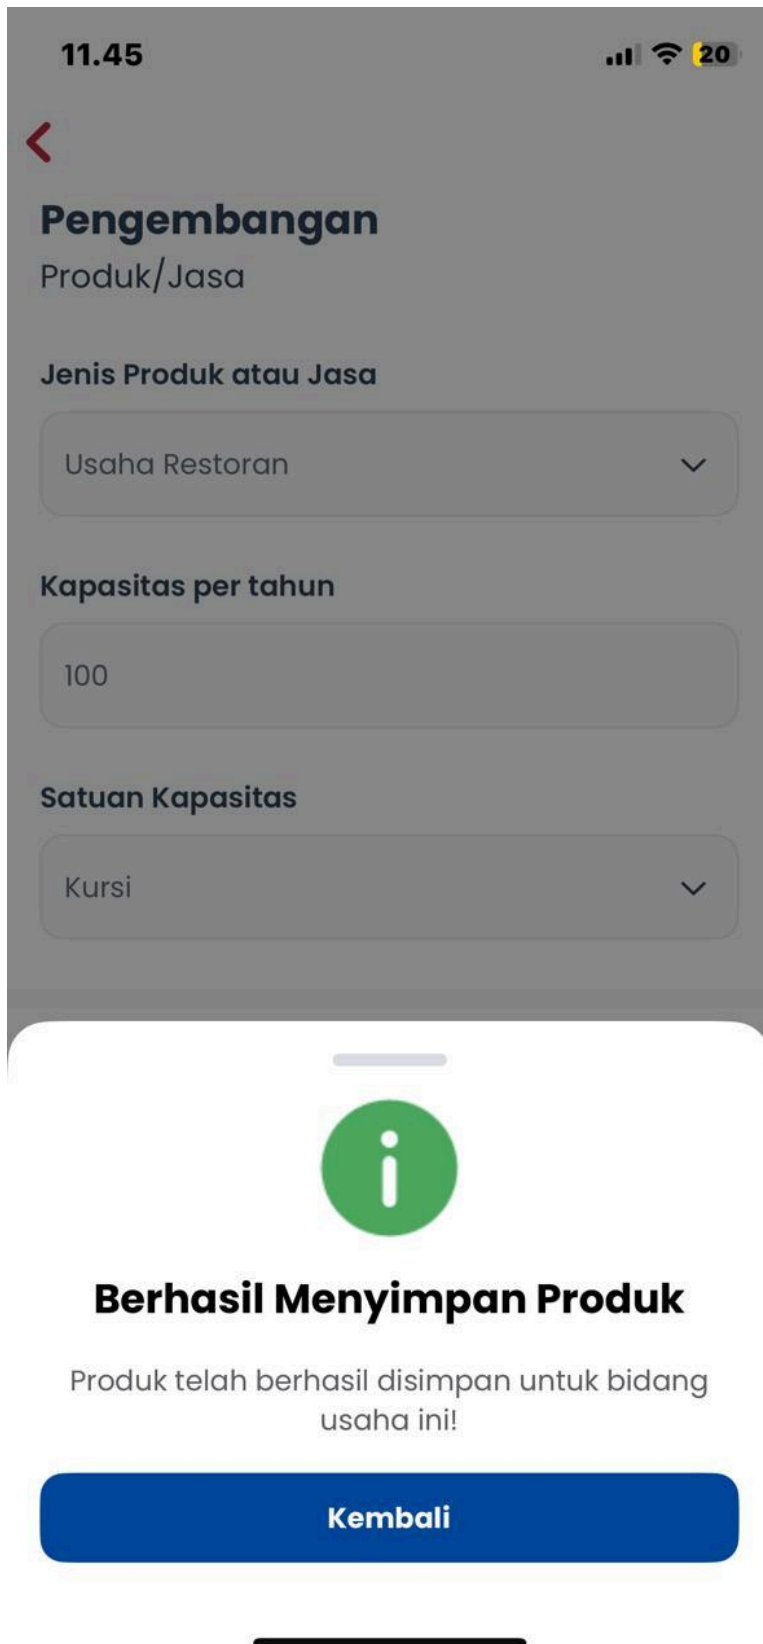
11.45

20

Pengembangan
Produk/Jasa

Jenis Produk atau Jasa

Usaha Restoran

Kapasitas per tahun

100

Satuan Kapasitas

Kursi

Berhasil Menyimpan Produk

Produk telah berhasil disimpan untuk bidang usaha ini!

Kembali